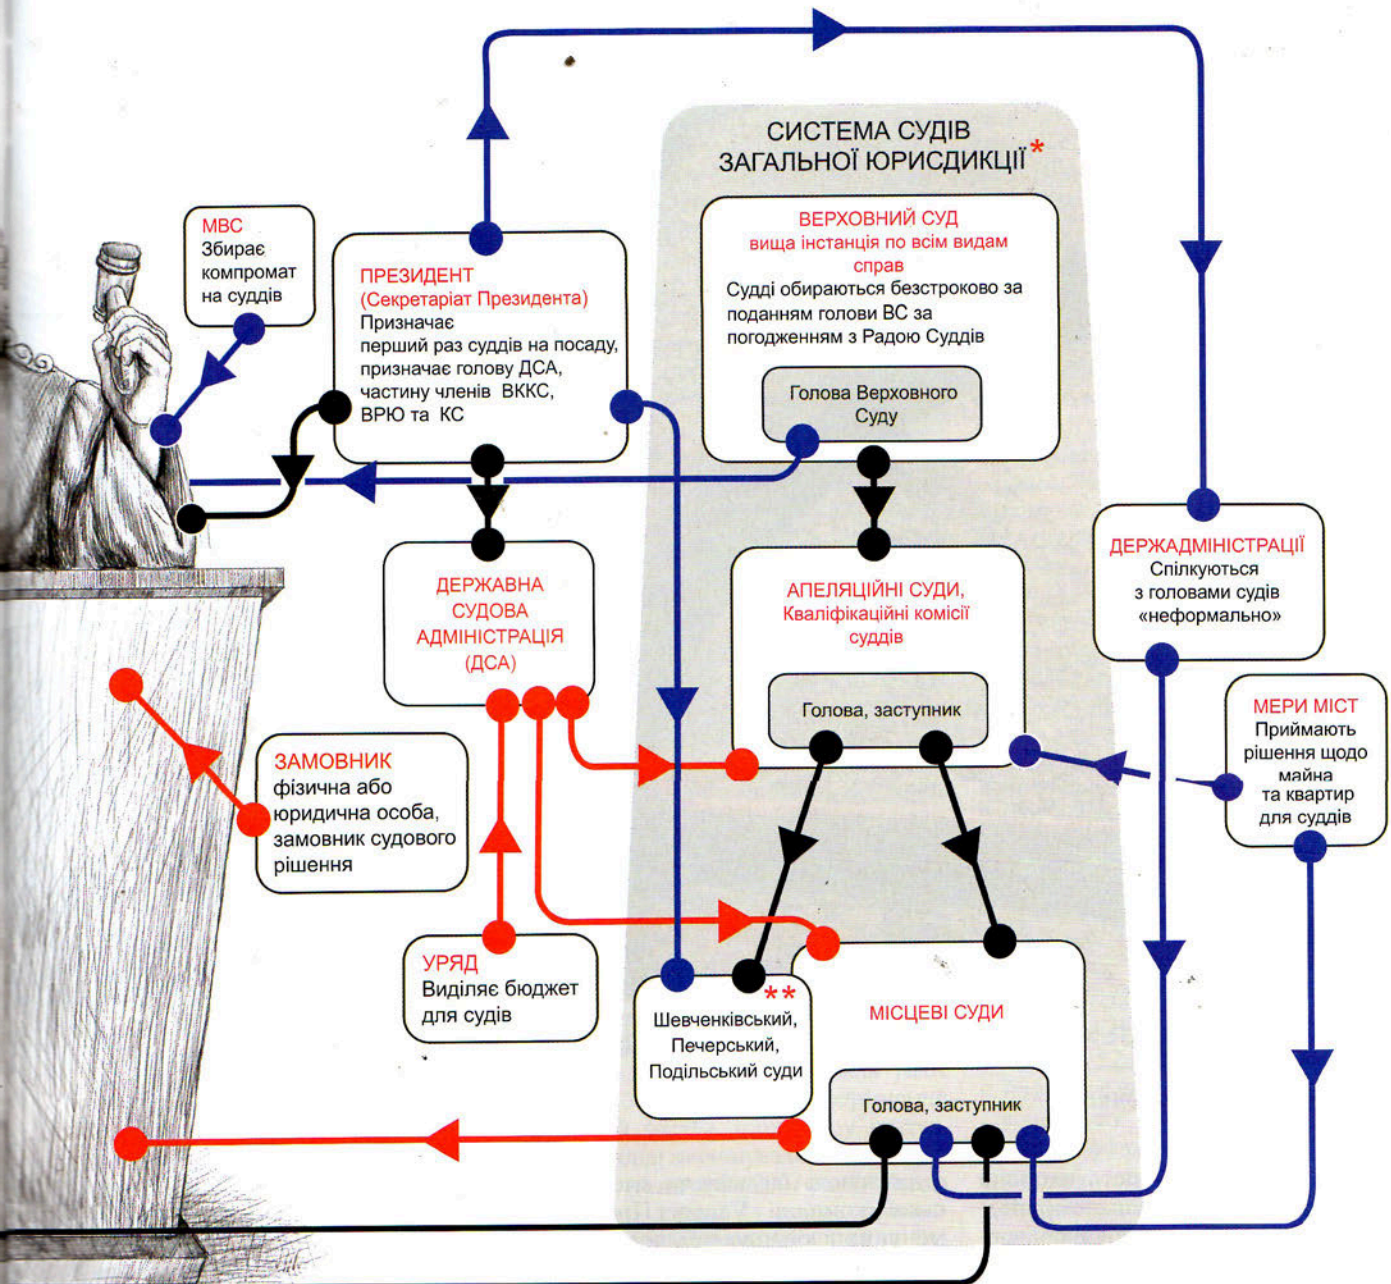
СИСТЕМА СУДІВ ЗАГАЛЬНОЇ ЮРИСДИКЦІЇ*

МВС
Збирає компромат на суддів

ПРЕЗИДЕНТ
(Секретаріат Президента)
Призначає перший раз суддів на посаду, призначає голову ДСА, частину членів ВККС, ВРЮ та КС

ВЕРХОВНИЙ СУД
вища інстанція по всім видам справ
Судді обираються безстроково за поданням голови ВС за погодженням з Радою Суддів

Голова Верховного Суду

ДЕРЖАВНА СУДОВА АДМІНІСТРАЦІЯ (ДСА)

АПЕЛЯЦІЙНІ СУДИ, Кваліфікаційні комісії суддів

Голова, заступник

ДЕРЖАДМІНІСТРАЦІЇ
Спілкуються з головами судів «неформально»

МЕРИ МІСТ
Приймають рішення щодо майна та квартир для суддів

ЗАМОВНИК
фізична або юридична особа, замовник судового рішення

УРЯД
Виділяє бюджет для судів

**
Шевченківський, Печерський, Подільський суди

МІСЦЕВІ СУДИ

Голова, заступник